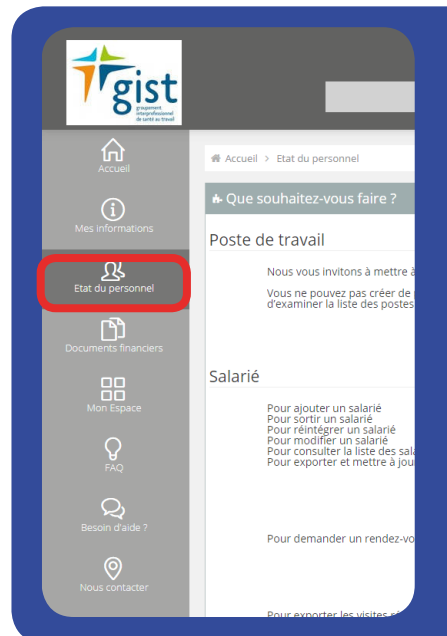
gist
groupement interprofessionnel de santé au travail

Accueil

Mes informations

Etat du personnel

Documents financiers

Mon Espace

FAQ

Besoin d'aide ?

Nous contacter

Accueil > Etat du personnel

Que souhaitez-vous faire ?

Poste de travail

Nous vous invitons à mettre à

Vous ne pouvez pas créer de d'examiner la liste des postes

Salarié

Pour ajouter un salarié
Pour sortir un salarié
Pour réintégrer un salarié
Pour modifier un salarié
Pour consulter la liste des sala
Pour exporter et mettre à jou

Pour demander un rendez-vo

Pour exporter les visites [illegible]